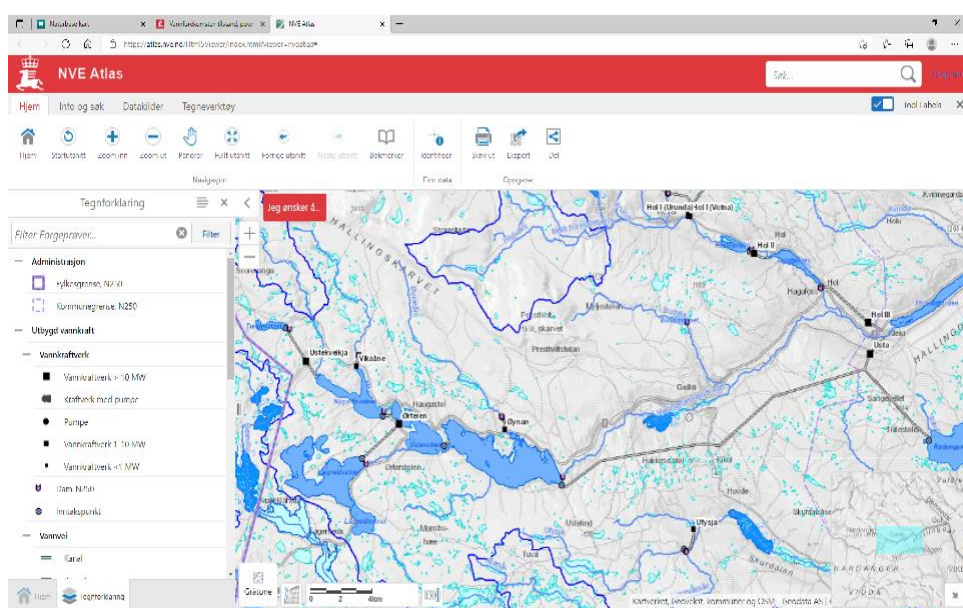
Naturbase kart
Vannforekomster (Board) panel
NVE Atlas
https://atlas.nve.no/html5viewer/index.html?viewer=nveatlas#

NVE Atlas
Søk...
Hjem Info og søk Datakilder Tegneverktøy
Inkl. labels
Hjem Startutsnitt Zoom inn Zoom ut Panorer Fullt utsnitt Forrige utsnitt Neste utsnitt Bokmerker
Navigasjon
Identifiser
Finn data
Skriv ut Eksport Del
Oppgaver
Tegnforklaring
Filter Forgeprøver...
Filter
Administrasjon
Fylkesgrense, N250
Kommunegrense, N250
Utbygd vannkraft
Vannkraftverk
Vannkraftverk > 10 MW
Kraftverk med pumpe
Pumpe
Vannkraftverk 1-10 MW
Vannkraftverk <1 MW
Dam N250
Inntakspunkt
Vannvei
Kanal
Hjem Tegnforklaring
Jeg ønsker å...
HALLINGSKARVET
Hol I (Urunda) Hol I (Votna)
Hol II
Hol
Hagafoss
Hol
Hol III
Usta
HALLING
Prestholt
Prestholtskarvet
Ustekveikja
Vikåne
Haugastøl
Geilo
Ørteren
Dynan
Sangeslettet
Hovde
Skurdalen
Ustedalsfjorden
Ustedal
Ufsyja
Grunnkart
0 2 4km
Kartverket, Geovekst, kommuner og OSM, Geodata AS